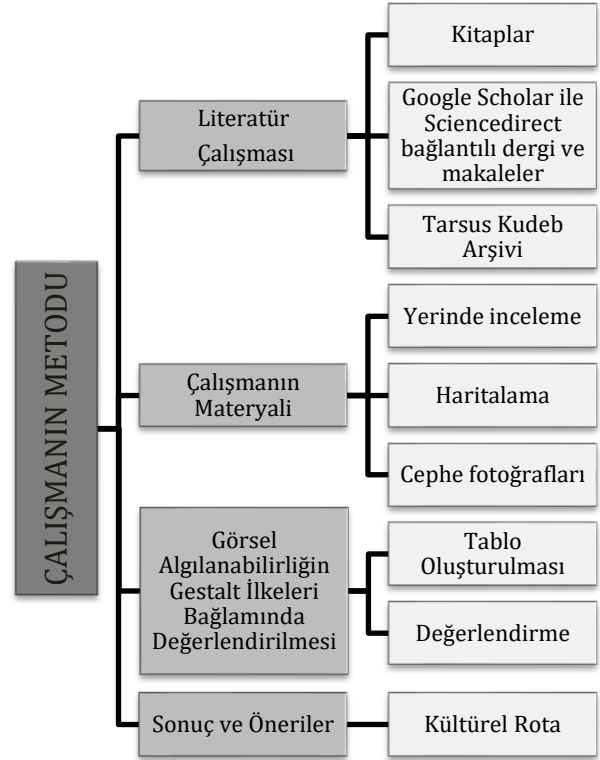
ÇALIŞMANIN METODU

Literatür Çalışması

Kitaplar

Google Scholar ile Sciencedirect bağlantılı dergi ve makaleler

Tarsus Kudeb Arşivi

Çalışmanın Materyali

Yerinde inceleme

Haritalama

Cephe fotoğrafları

Görsel Algılanabilirliğin Gestalt İlkeleri Bağlamında Değerlendirilmesi

Tablo Oluşturulması

Değerlendirme

Sonuç ve Öneriler

Kültürel Rota